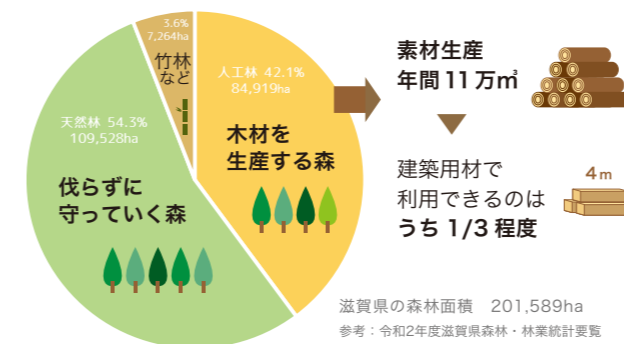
3.6%
7,264ha
竹林
など

人工林 42.1%
84,919ha

木材を
生産する森

天然林 54.3%
109,528ha

伐らずに
守っていく森

素材生産
年間 11 万㎥

建築用材で
利用できるのは
うち 1/3 程度

4ｍ

滋賀県の森林面積　201,589ha
参考：令和2年度滋賀県森林・林業統計要覧